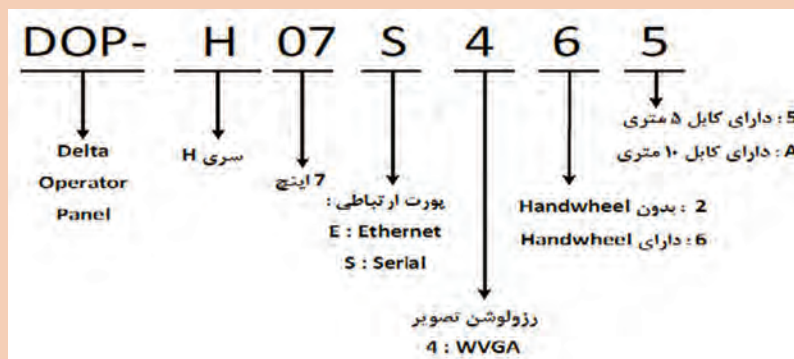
DOP- H 07 S 4 6 5

Delta Operator Panel

سری H

7 اینچ

پورت ارتباطی :
E : Ethernet
S : Serial

رزولوشن تصویر
4 : WVGA

2 : بدون Handwheel
6 : دارای Handwheel

5 : دارای کابل ۵ متری
A : دارای کابل ۱۰ متری